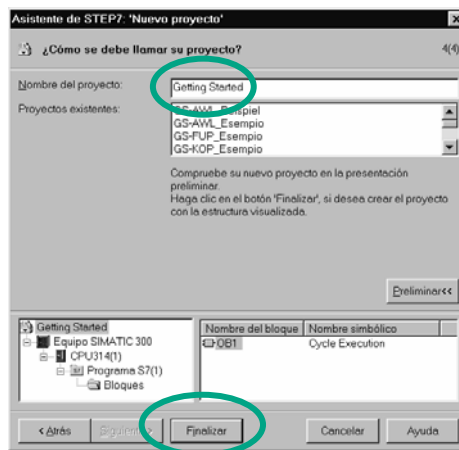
Asistente de STEP7: 'Nuevo proyecto'

¿Cómo se debe llamar su proyecto?

4(4)

Nombre del proyecto:

Getting Started

Proyectos existentes:

GS-AWL_Beispiel
GS-AWL_Esempio
GS-FUP_Esempio
GS-KOP_Esempio

Compruebe su nuevo proyecto en la presentación preliminar.
Haga clic en el botón 'Finalizar', si desea crear el proyecto con la estructura visualizada.

Preliminar<<

Getting Started
Equipo SIMATIC 300
CPU314(1)
Programa S7(1)
Bloques

| Nombre del bloque | Nombre simbólico |
|---|---|
| OB1 | Cycle Execution |

< Atrás

Siguiente >

Finalizar

Cancelar

Ayuda